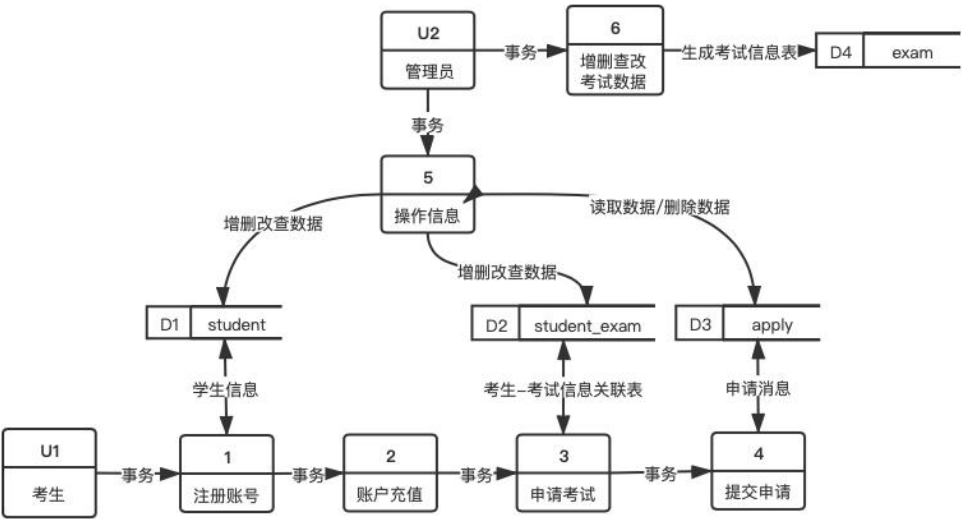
U2
管理员
事务
6
增删查改
考试数据
生成考试信息表
D4
exam
事务
5
操作信息
增删改查数据
读取数据/删除数据
增删改查数据
D1
student
D2
student_exam
D3
apply
学生信息
考生-考试信息关联表
申请消息
U1
考生
事务
1
注册账号
事务
2
账户充值
事务
3
申请考试
事务
4
提交申请